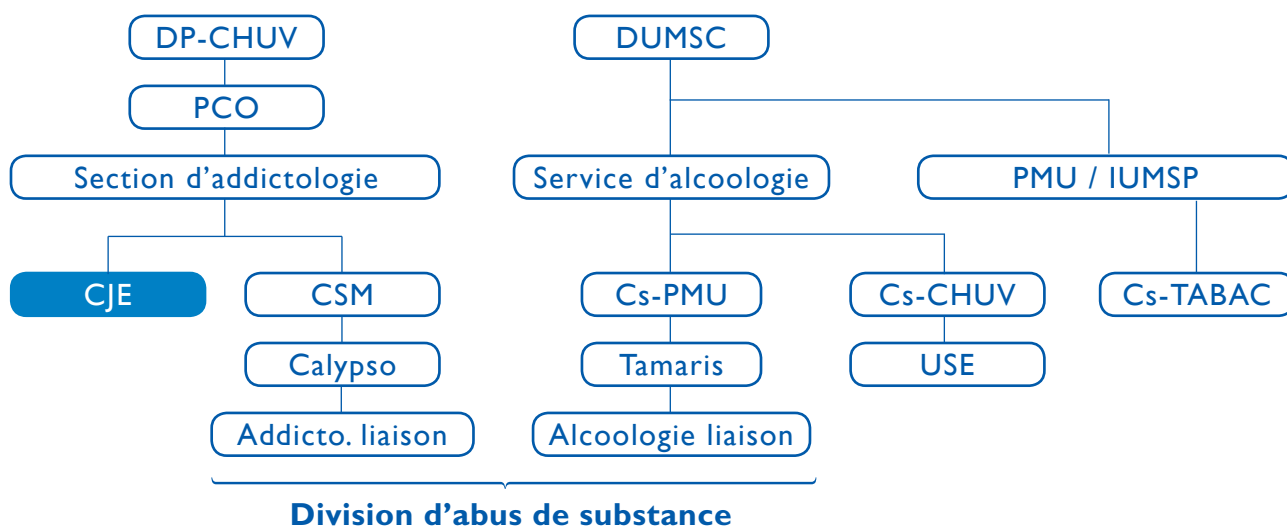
DP-CHUV

PCO

Section d'addictologie

CJE

CSM

Calypso

Addicto. liaison

DUMSC

Service d'alcoologie

Cs-PMU

Tamaris

Alcoologie liaison

Cs-CHUV

USE

PMU / IUMSP

Cs-TABAC

Division d'abus de substance